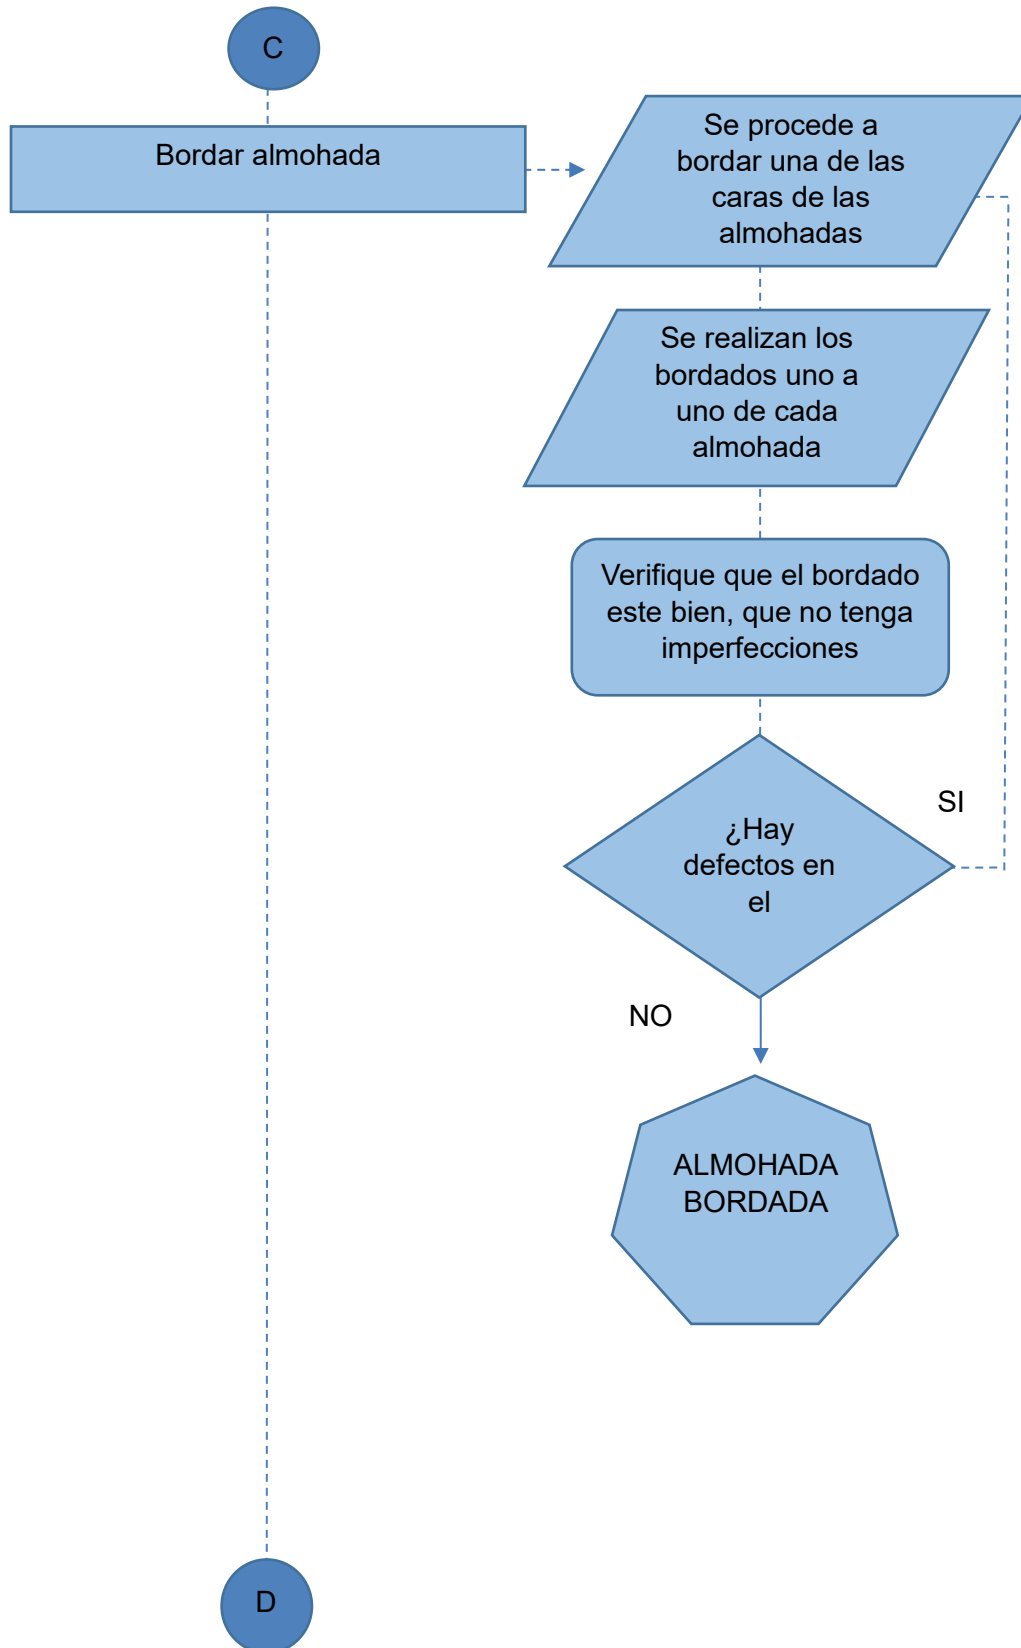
C

Bordar almohada

Se procede a bordar una de las caras de las almohadas

Se realizan los bordados uno a uno de cada almohada

Verifique que el bordado este bien, que no tenga imperfecciones

¿Hay defectos en el

SI

NO

ALMOHADA BORDADA

D